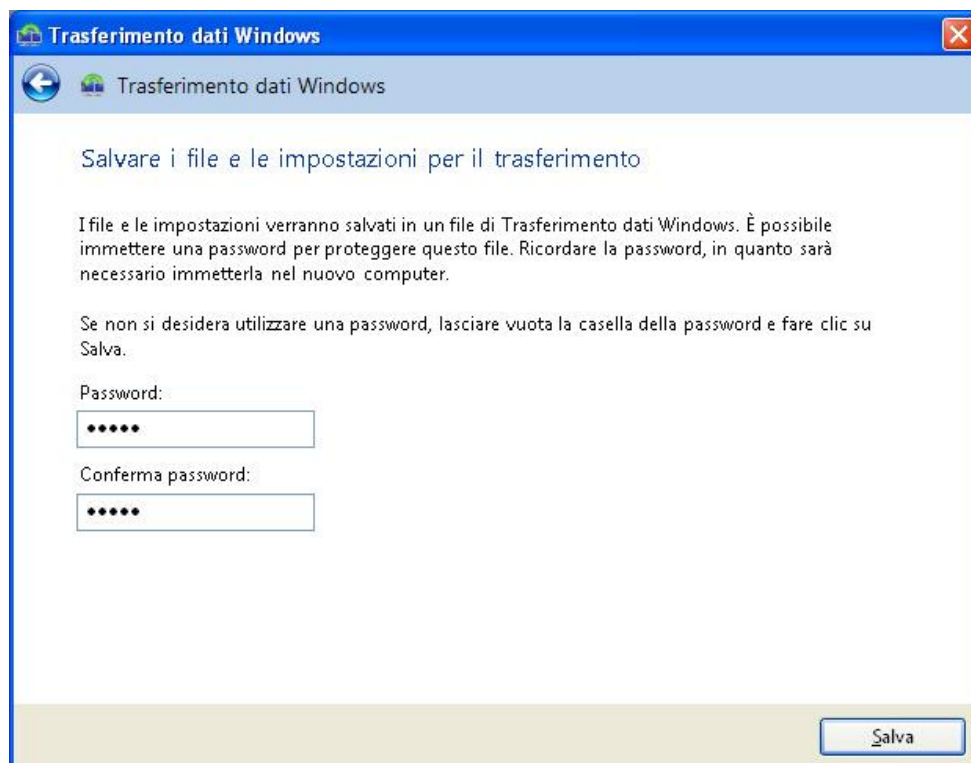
Trasferimento dati Windows

Trasferimento dati Windows

Salvare i file e le impostazioni per il trasferimento

I file e le impostazioni verranno salvati in un file di Trasferimento dati Windows. È possibile immettere una password per proteggere questo file. Ricordare la password, in quanto sarà necessario immetterla nel nuovo computer.

Se non si desidera utilizzare una password, lasciare vuota la casella della password e fare clic su Salva.

Password:

•••••

Conferma password:

•••••

Salva